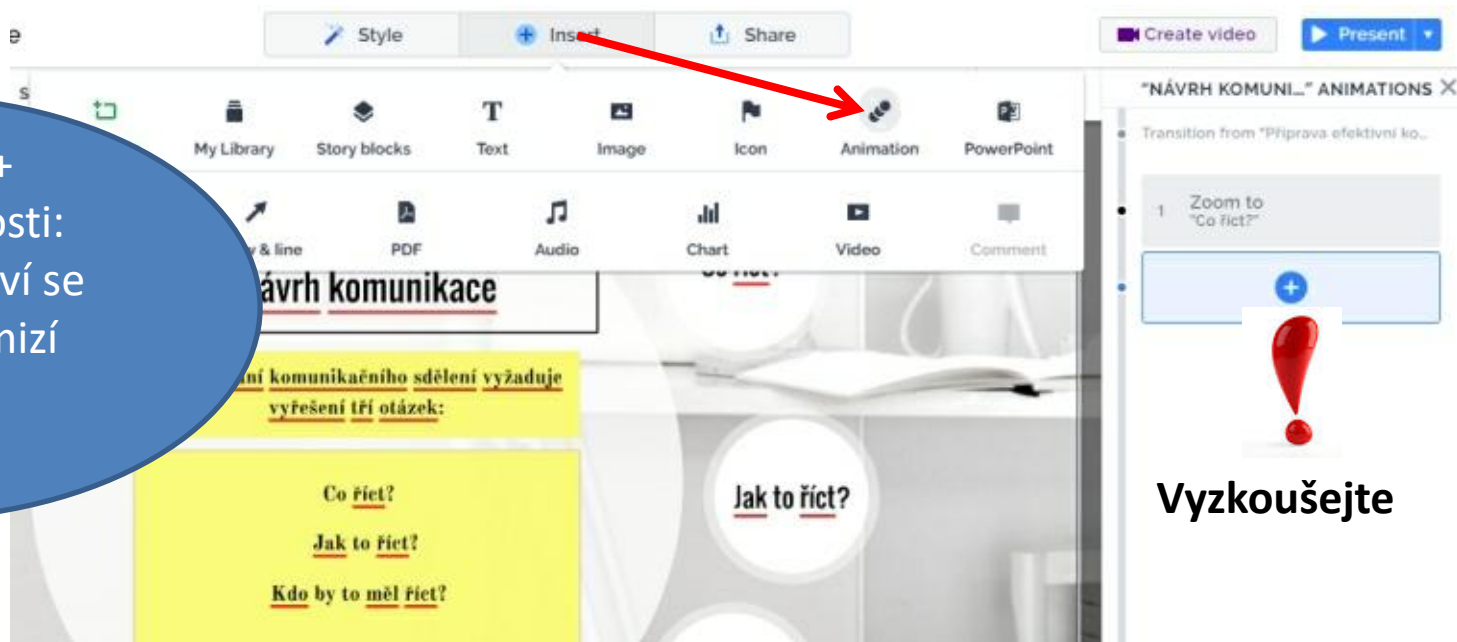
e

Style

Insert

Share

Create video

Present

s

My Library

Story blocks

Text

Image

Icon

Animation

PowerPoint

+

osti:

ví se

nizí

r & line

PDF

Audio

Chart

Video

Comment

"NÁVRH KOMUNI..." ANIMATIONS

Transition from "Příprava efektivní ko...

1 Zoom to "Co říct?"

Co říct?

ávrh komunikace

ání komunikačního sdělení vyžaduje vyřešení tří otázek:

Co říct?

Jak to říct?

Kdo by to měl říct?

Jak to říct?

Vyzkoušejte